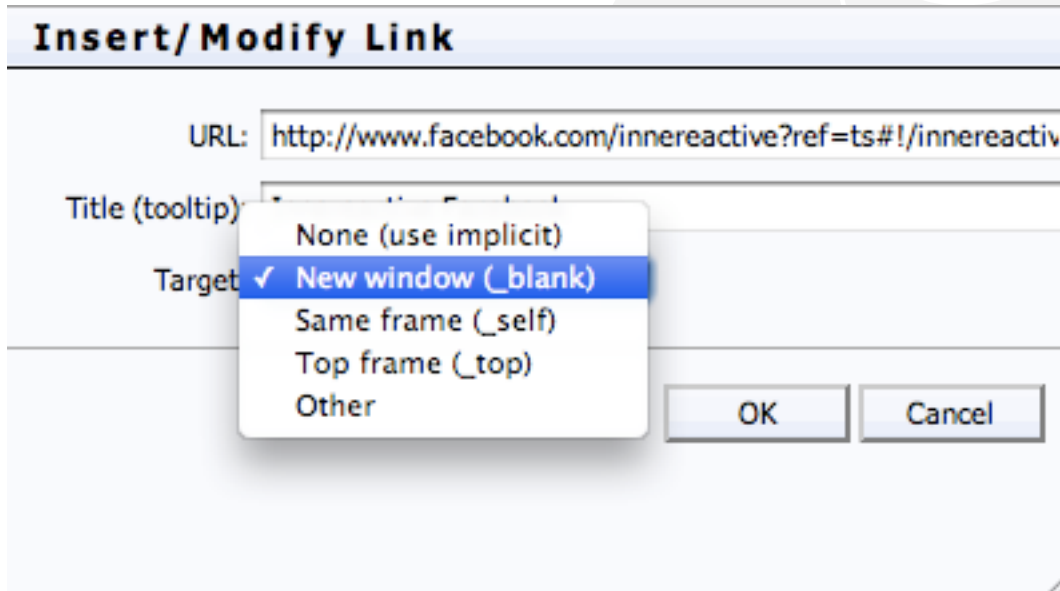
Insert/Modify Link

URL: http://www.facebook.com/innereactive?ref=ts#!/innereactiv

Title (tooltip): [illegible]

Target

None (use implicit)
✓ New window (_blank)
Same frame (_self)
Top frame (_top)
Other

OK
Cancel